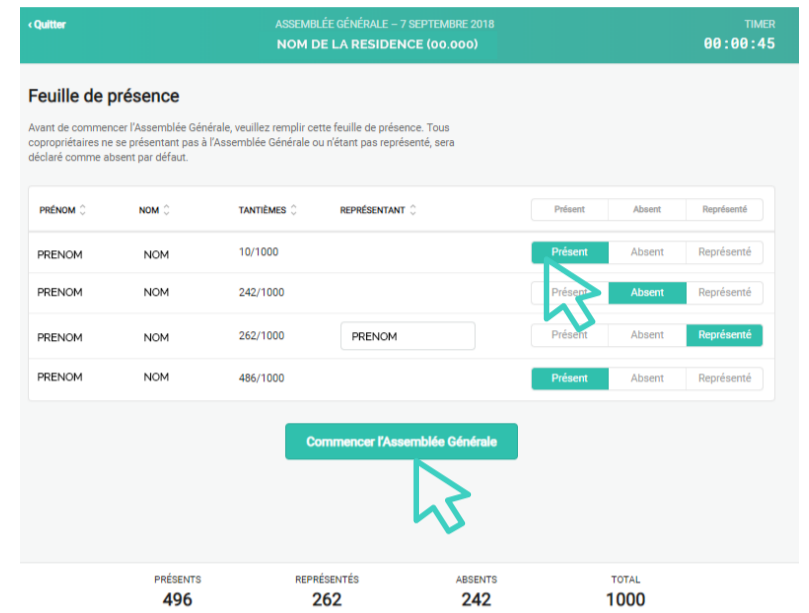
‹ Quitter

ASSEMBLÉE GÉNÉRALE – 7 SEPTEMBRE 2018
NOM DE LA RESIDENCE (00.000)

TIMER
00:00:45

Feuille de présence

Avant de commencer l'Assemblée Générale, veuillez remplir cette feuille de présence. Tous copropriétaires ne se présentant pas à l'Assemblée Générale ou n'étant pas représenté, sera déclaré comme absent par défaut.

| PRÉNOM | NOM | TANTIÈMES | REPRÉSENTANT | Présent | Absent | Représenté |
|---|---|---|---|---|---|---|
| PRENOM | NOM | 10/1000 | | Présent | Absent | Représenté |
| PRENOM | NOM | 242/1000 | | Présent | Absent | Représenté |
| PRENOM | NOM | 262/1000 | PRENOM | Présent | Absent | Représenté |
| PRENOM | NOM | 486/1000 | | Présent | Absent | Représenté |

Commencer l'Assemblée Générale

| PRÉSENTS | REPRÉSENTÉS | ABSENTS | TOTAL |
|---|---|---|---|
| 496 | 262 | 242 | 1000 |